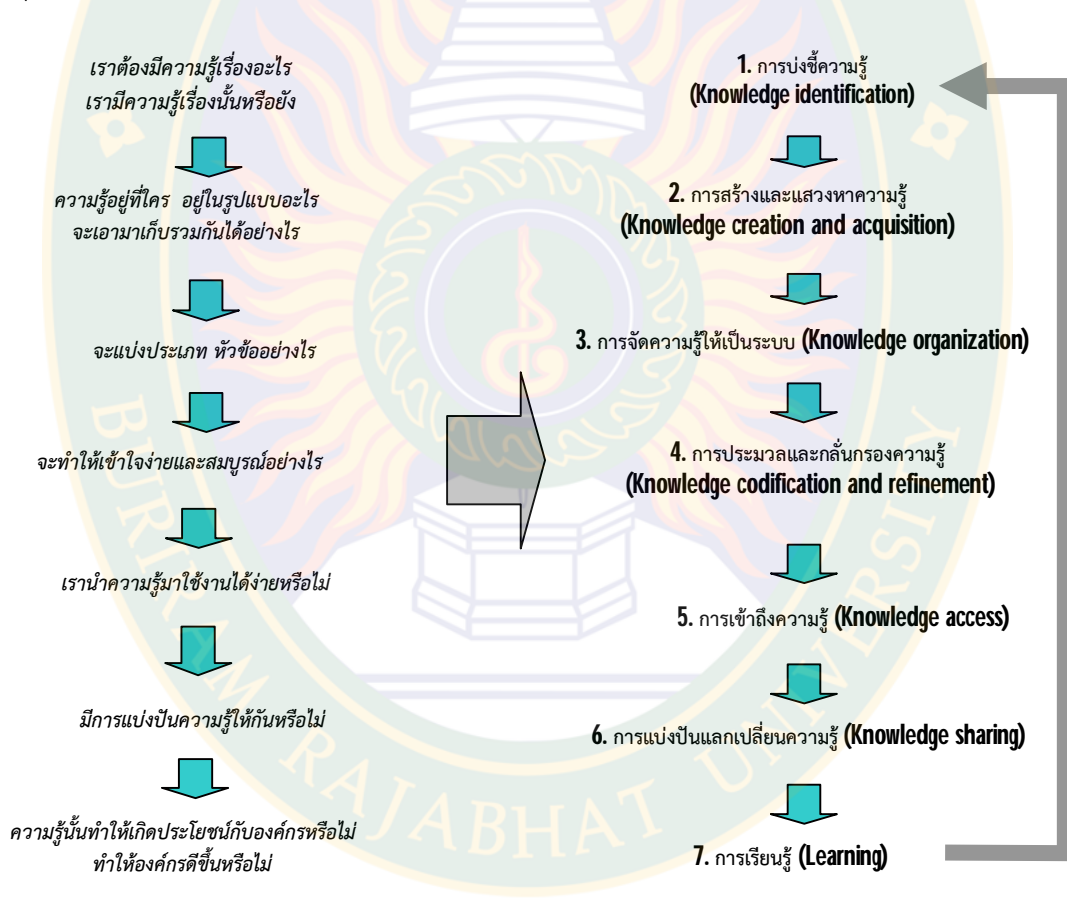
เราต้องมีความรู้เรื่องอะไร
เรามีความรู้เรื่องนั้นหรือยัง

ความรู้อยู่ที่ใคร อยู่ในรูปแบบอะไร
จะเอามาเก็บรวมกันได้อย่างไร

จะแบ่งประเภท หัวข้ออย่างไร

จะทำให้เข้าใจง่ายและสมบูรณ์อย่างไร

เรานำความรู้มาใช้งานได้ง่ายหรือไม่

มีการแบ่งปันความรู้ให้กันหรือไม่

ความรู้นั้นทำให้เกิดประโยชน์กับองค์กรหรือไม่
ทำให้องค์กรดีขึ้นหรือไม่

1. การบ่งชี้ความรู้
(Knowledge identification)

2. การสร้างและแสวงหาความรู้
(Knowledge creation and acquisition)

3. การจัดความรู้ให้เป็นระบบ (Knowledge organization)

4. การประมวลและกลั่นกรองความรู้
(Knowledge codification and refinement)

5. การเข้าถึงความรู้ (Knowledge access)

6. การแบ่งปันแลกเปลี่ยนความรู้ (Knowledge sharing)

7. การเรียนรู้ (Learning)

BURIRAM RAJABHAT UNIVERSITY